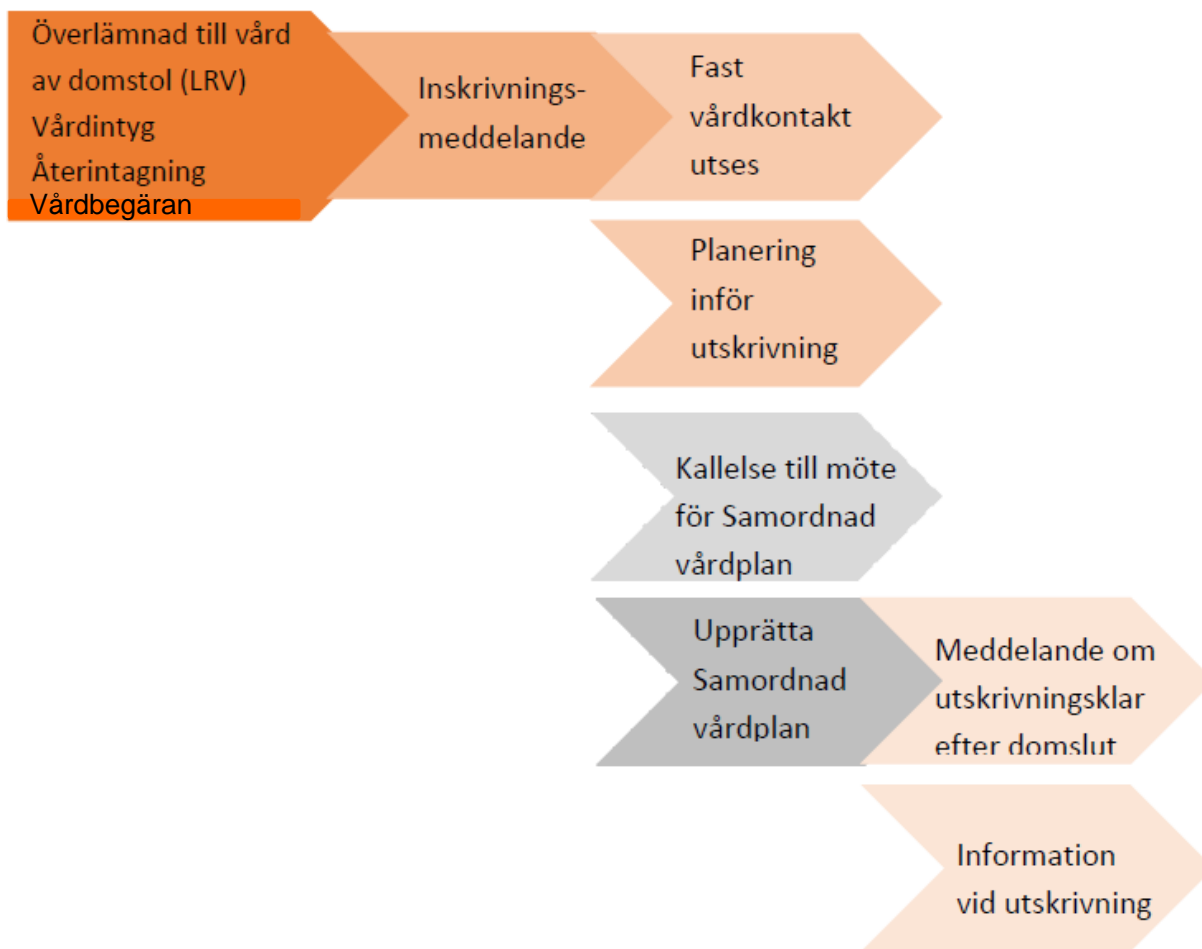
Överlämnad till vård av domstol (LRV)
Vårdintyg
Återintagning
Vårdbegäran

Inskrivningsmeddelande

Fast vårdkontakt utses

Planering inför utskrivning

Kallelse till möte för Samordnad vårdplan

Upprätta Samordnad vårdplan

Meddelande om utskrivningsklar efter domslut

Information vid utskrivning